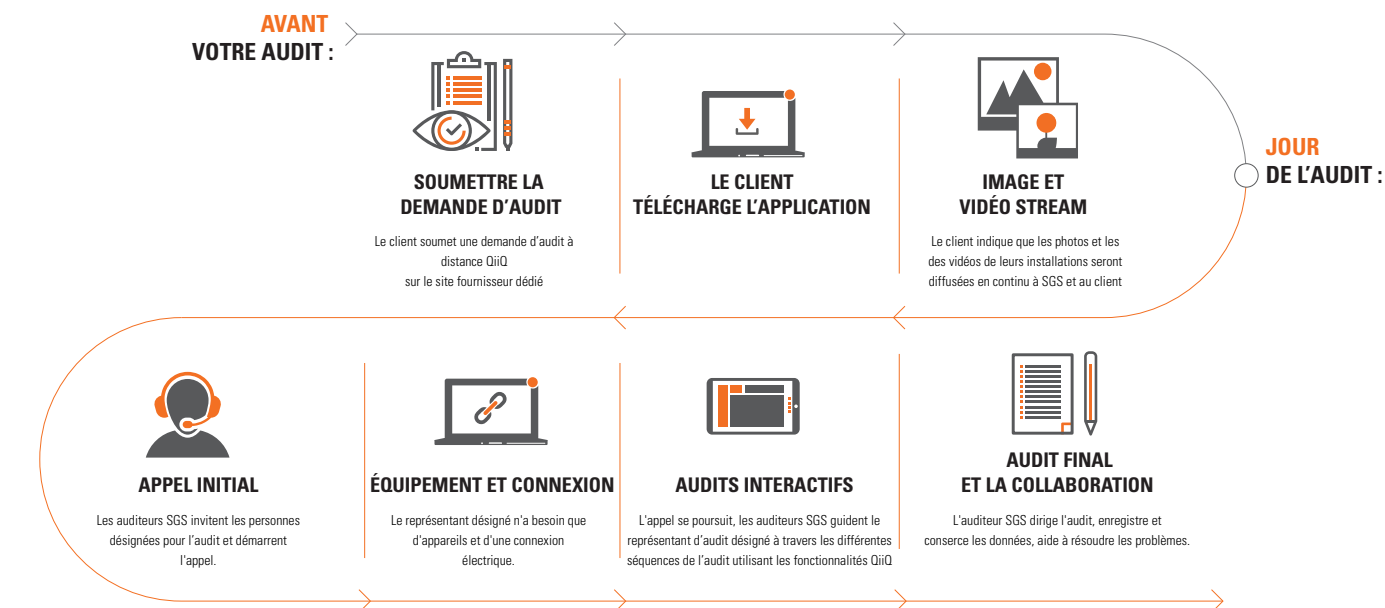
AVANT
VOTRE AUDIT :

SOUMETTRE LA DEMANDE D'AUDIT

Le client soumet une demande d'audit à distance QiiQ sur le site fournisseur dédié

LE CLIENT TÉLÉCHARGE L'APPLICATION

IMAGE ET VIDÉO STREAM

Le client indique que les photos et les des vidéos de leurs installations seront diffusées en continu à SGS et au client

JOUR
DE L'AUDIT :

APPEL INITIAL

Les auditeurs SGS invitent les personnes désignées pour l'audit et démarrent l'appel.

ÉQUIPEMENT ET CONNEXION

Le représentant désigné n'a besoin que d'appareils et d'une connexion électrique.

AUDITS INTERACTIFS

L'appel se poursuit, les auditeurs SGS guident le représentant d'audit désigné à travers les différentes séquences de l'audit utilisant les fonctionnalités QiiQ

AUDIT FINAL ET LA COLLABORATION

L'auditeur SGS dirige l'audit, enregistre et conserve les données, aide à résoudre les problèmes.